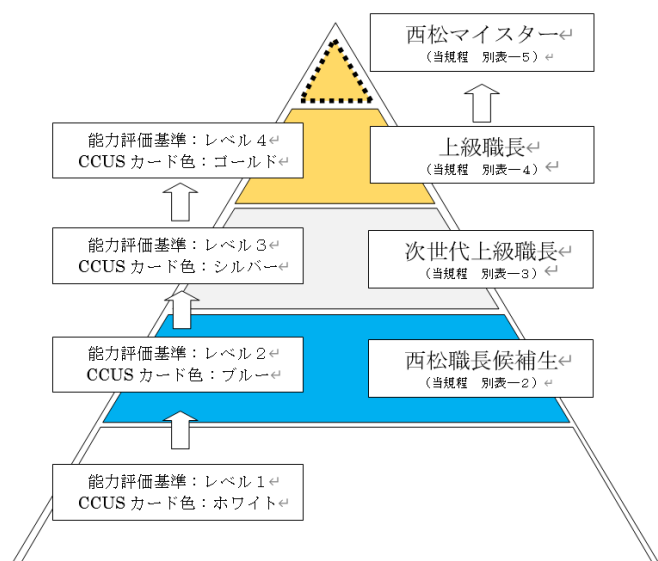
西松マイスター
（当規程　別表－５）

能力評価基準：レベル４
CCUS カード色：ゴールド

上級職長
（当規程　別表－４）

能力評価基準：レベル３
CCUS カード色：シルバー

次世代上級職長
（当規程　別表－３）

能力評価基準：レベル２
CCUS カード色：ブルー

西松職長候補生
（当規程　別表－２）

能力評価基準：レベル１
CCUS カード色：ホワイト